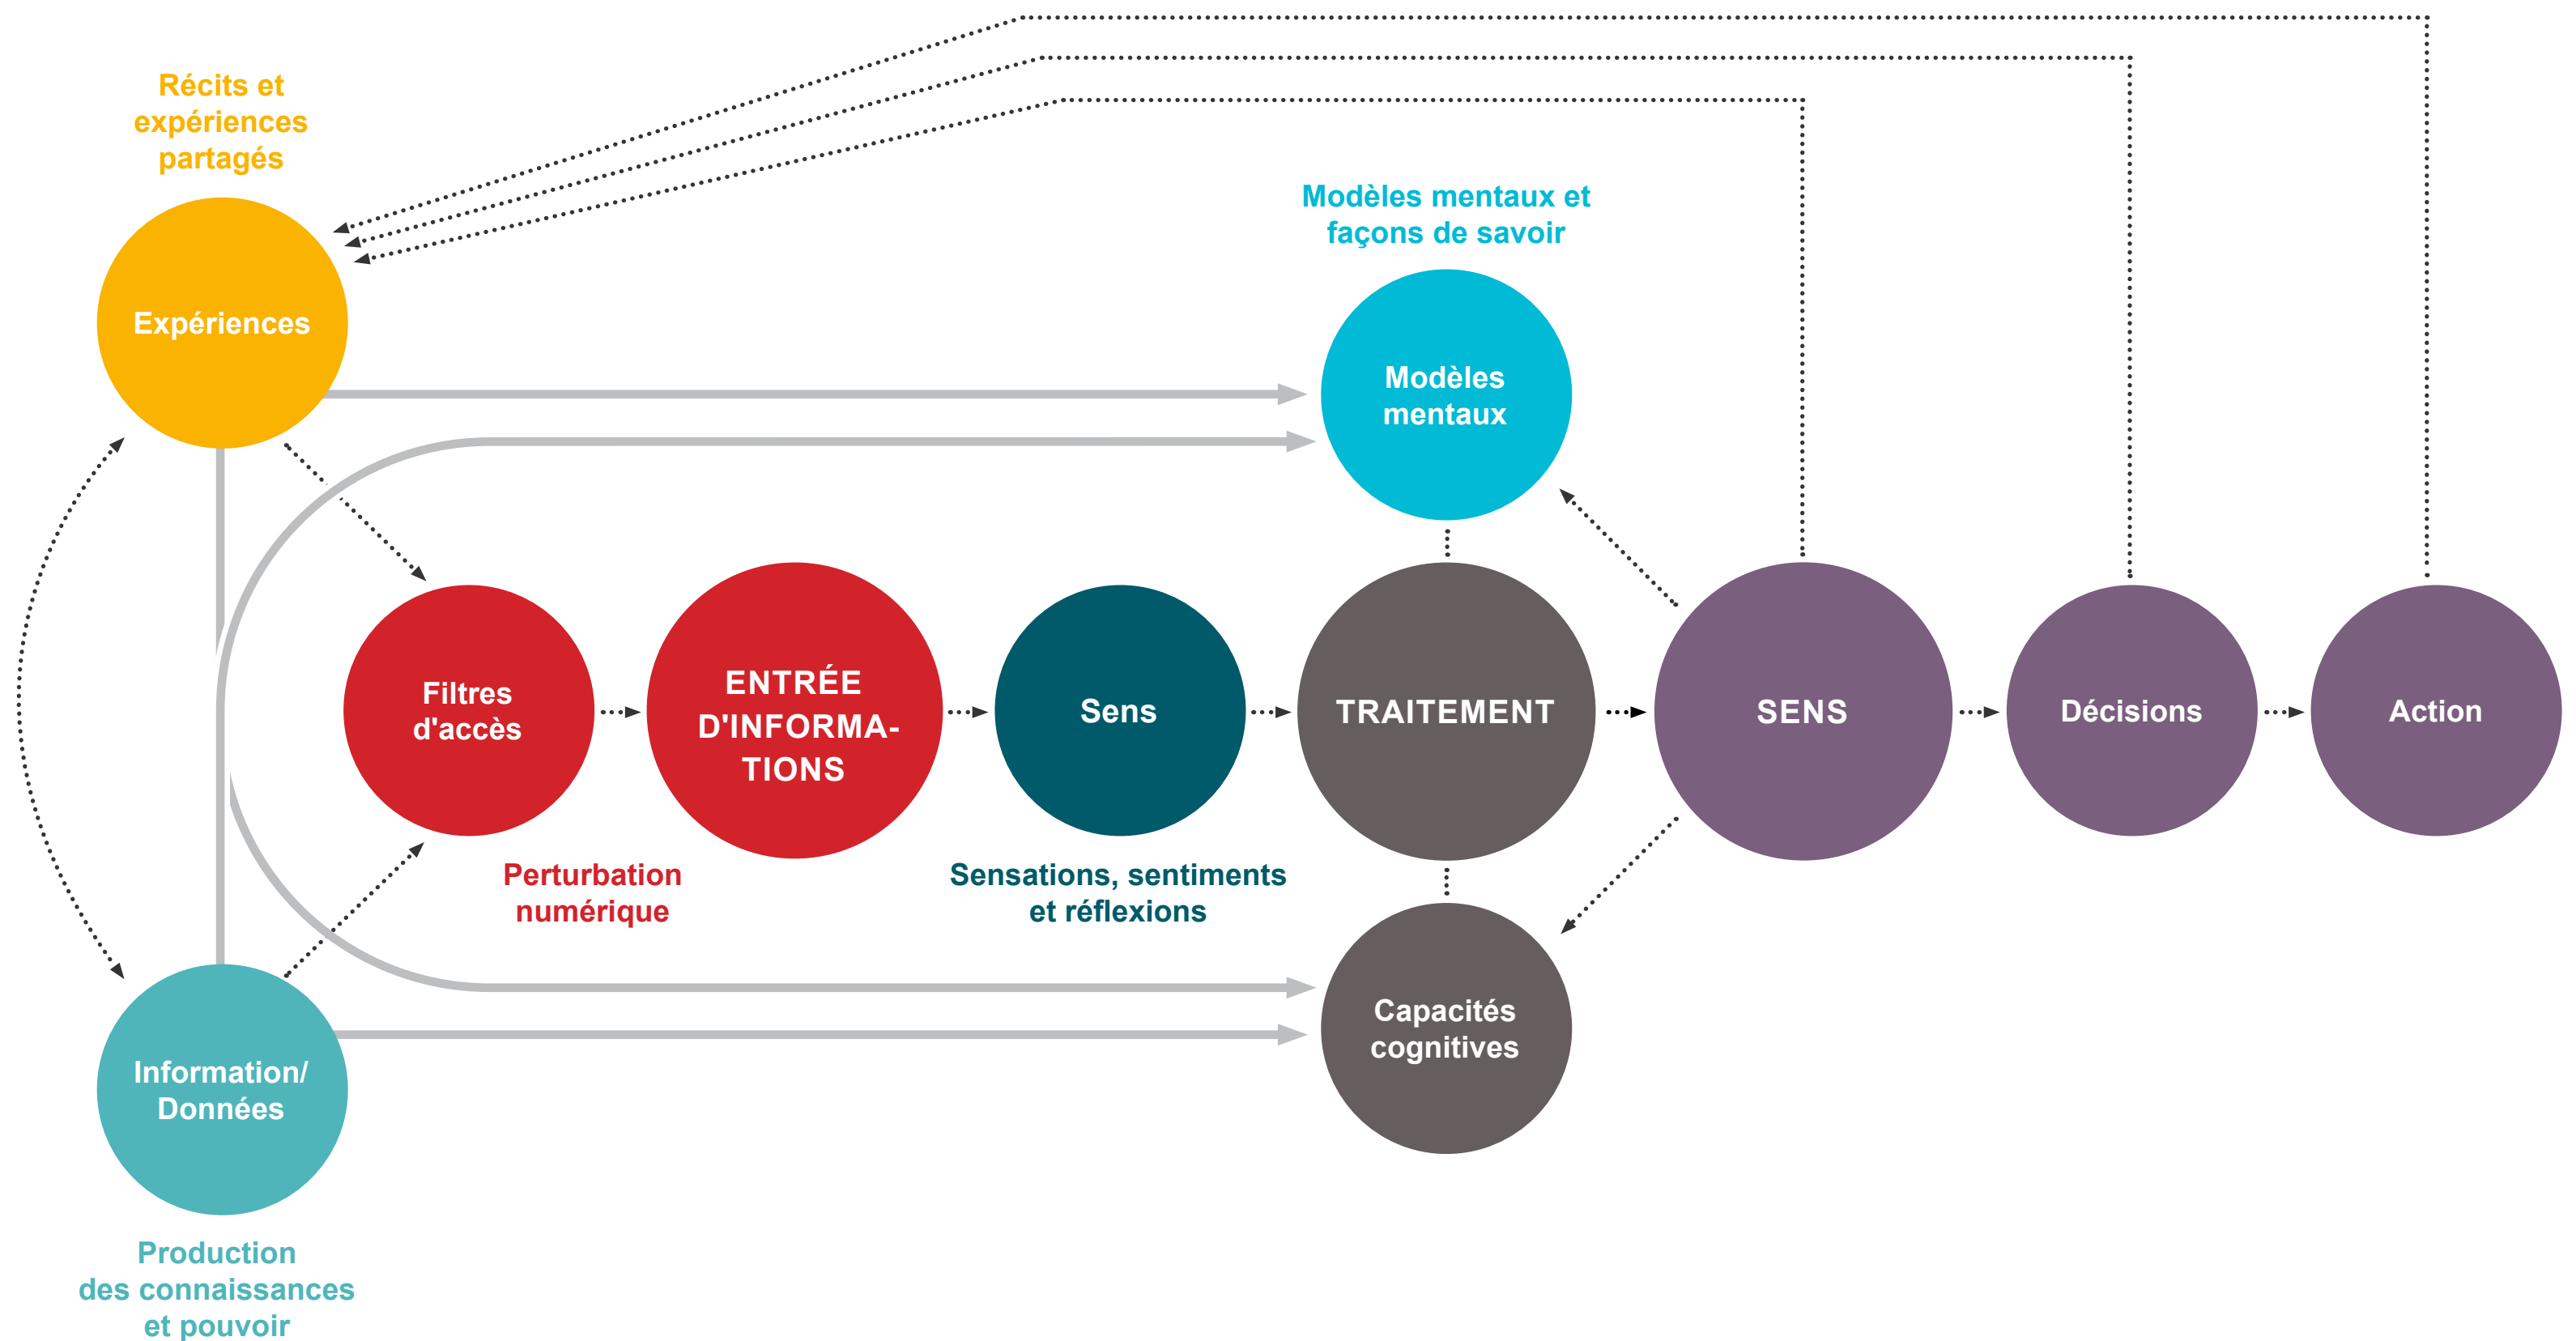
Récits et expériences partagés

Expériences

Modèles mentaux et façons de savoir

Modèles mentaux

Filtres d'accès

ENTRÉE D'INFORMATIONS

Sens

TRAITEMENT

SENS

Décisions

Action

Perturbation numérique

Sensations, sentiments et réflexions

Capacités cognitives

Information/ Données

Production des connaissances et pouvoir